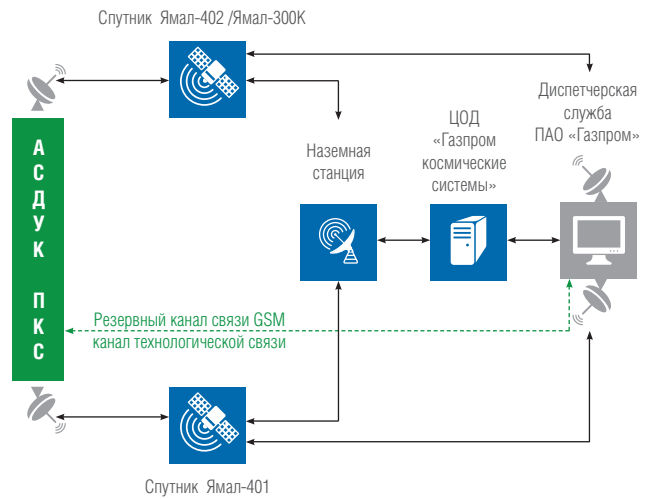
Спутник Ямал-402 /Ямал-300К

А С Д У К

П К С

Наземная станция

ЦОД «Газпром космические системы»

Диспетчерская служба ПАО «Газпром»

Резервный канал связи GSM
канал технологической связи

Спутник Ямал-401